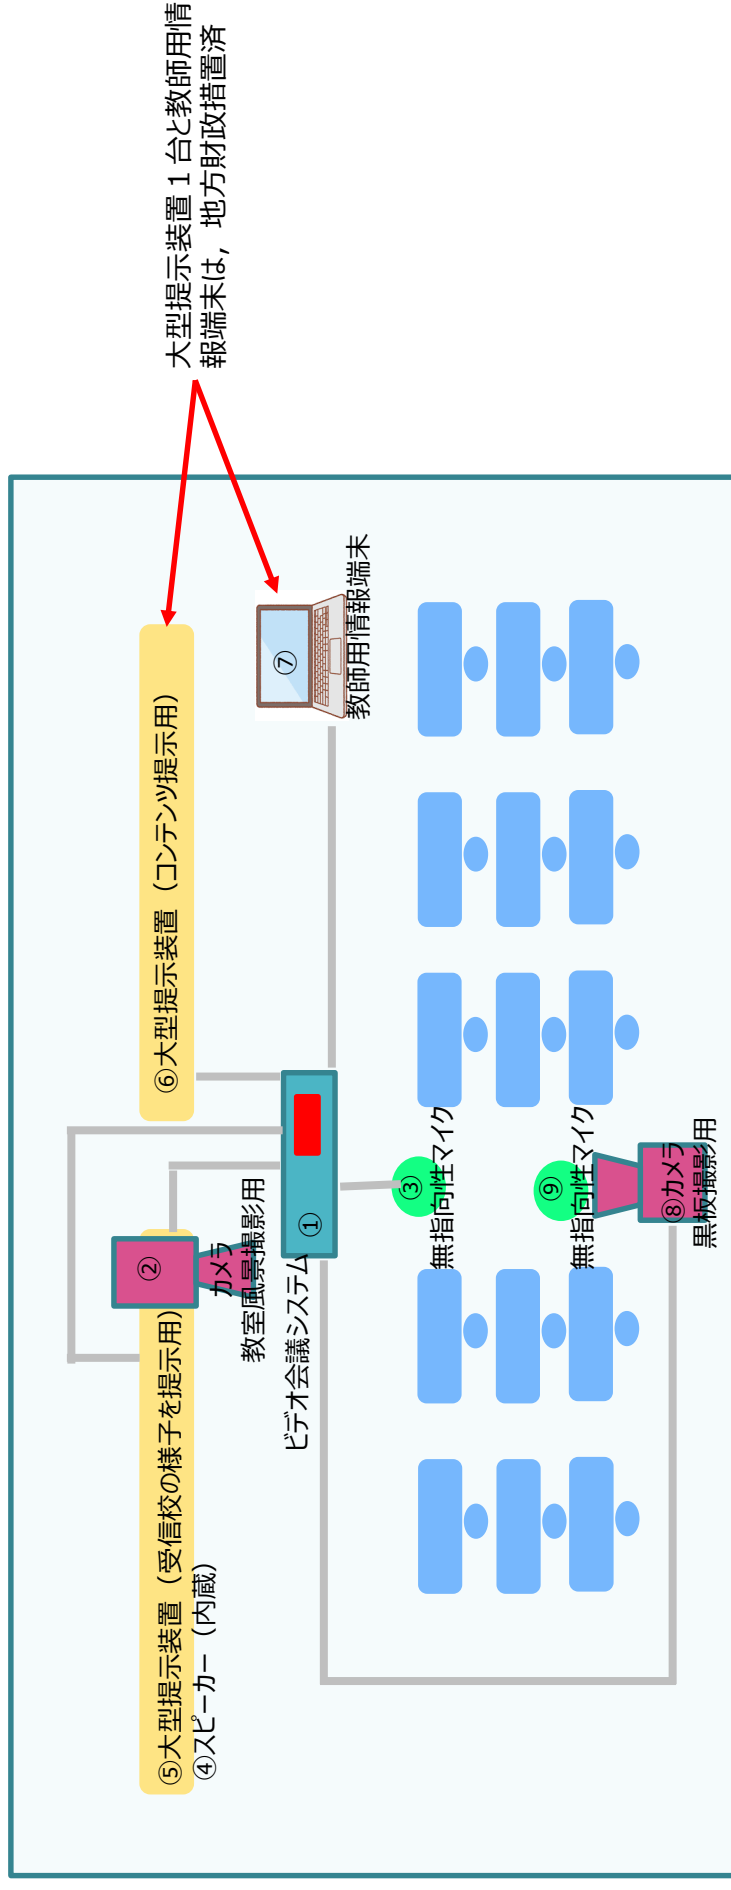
大型提示装置１台と教師用情報端末は，地方財政措置済

⑦
教師用情報端末

⑥大型提示装置（コンテンツ提示用）

①
ビデオ会議システム

②
カメラ
教室風景撮影用

③
無指向性マイク

⑨
無指向性マイク

⑧カメラ
黒板撮影用

⑤大型提示装置（受信校の様子を提示用）
④スピーカー（内蔵）